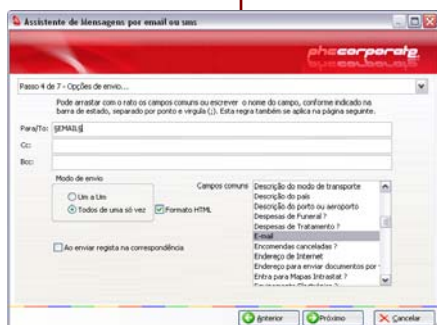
Assistente de Mensagens por email ou sms

phccorporate

Passo 4 de 7 - Opções de envio...

Pode arrastar com o rato os campos comuns ou escrever o nome do campo, conforme indicado na barra de estado, separado por ponto e vírgula (;). Esta regra também se aplica na página seguinte.

Para/To: §EMAIL§

Cc:

Bcc:

Modo de envio

Um a Um

Todos de uma só vez

Formato HTML

Campos comuns

Descrição do modo de transporte
Descrição do país
Descrição do porto ou aeroporto
Despesas de Funeral ?
Despesas de Tratamento ?
E-mail
Encomendas canceladas ?
Endereço de Internet
Endereço para enviar documentos por
Entra para Mapas Intrastat ?
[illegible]

Ao enviar regista na correspondência

Anterior

Próximo

Cancelar